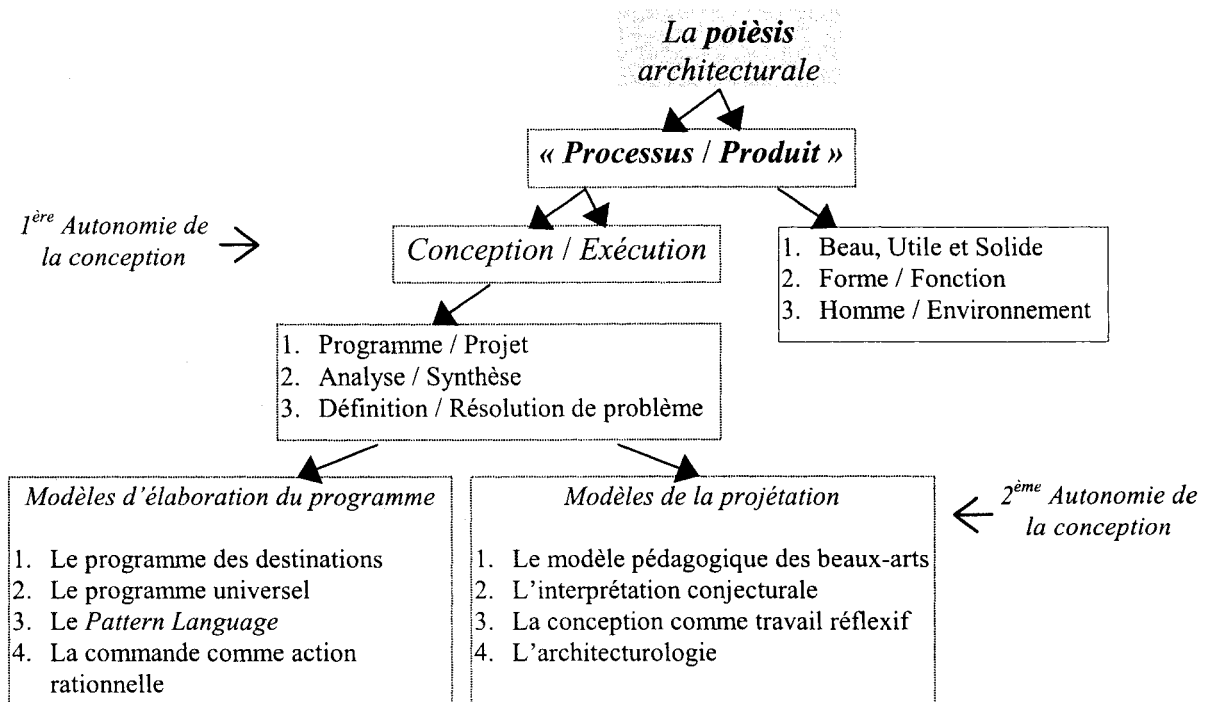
La poièsis architecturale

« Processus / Produit »

$1^{ère}$ Autonomie de la conception →

Conception / Exécution

1. Beau, Utile et Solide
2. Forme / Fonction
3. Homme / Environnement

1. Programme / Projet
2. Analyse / Synthèse
3. Définition / Résolution de problème

Modèles d'élaboration du programme

1. Le programme des destinations
2. Le programme universel
3. Le Pattern Language
4. La commande comme action rationnelle

Modèles de la projétation

1. Le modèle pédagogique des beaux-arts
2. L'interprétation conjecturale
3. La conception comme travail réflexif
4. L'architecturologie

← $2^{ème}$ Autonomie de la conception